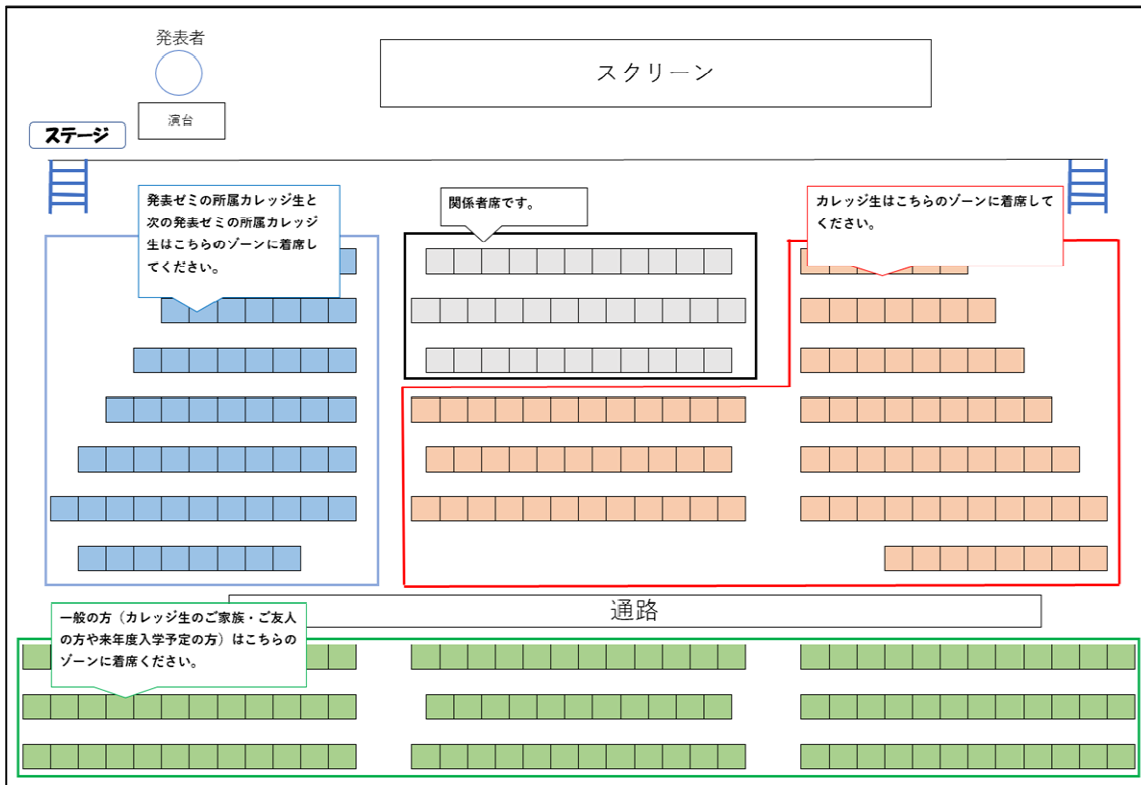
発表者

演台

スクリーン

ステージ

発表ゼミの所属カレッジ生と次の発表ゼミの所属カレッジ生はこちらのゾーンに着席してください。

関係者席です。

カレッジ生はこちらのゾーンに着席してください。

通路

一般の方（カレッジ生のご家族・ご友人の方や来年度入学予定の方）はこちらのゾーンに着席ください。